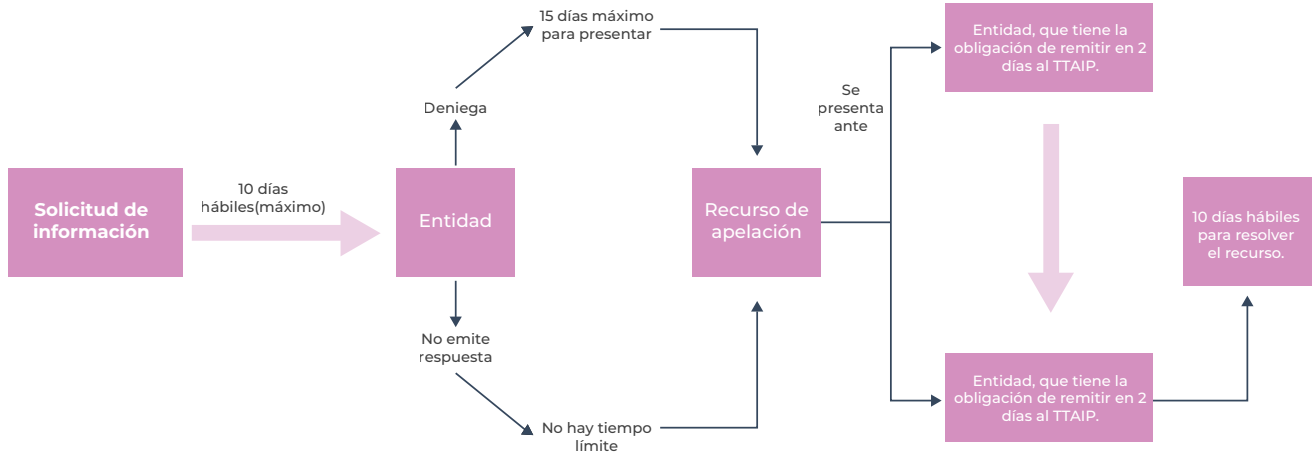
Solicitud de información

10 días hábiles(máximo)

Entidad

Deniega

15 días máximo para presentar

No emite respuesta

No hay tiempo límite

Recurso de apelación

Se presenta ante

Entidad, que tiene la obligación de remitir en 2 días al TTAIP.

Entidad, que tiene la obligación de remitir en 2 días al TTAIP.

10 días hábiles para resolver el recurso.